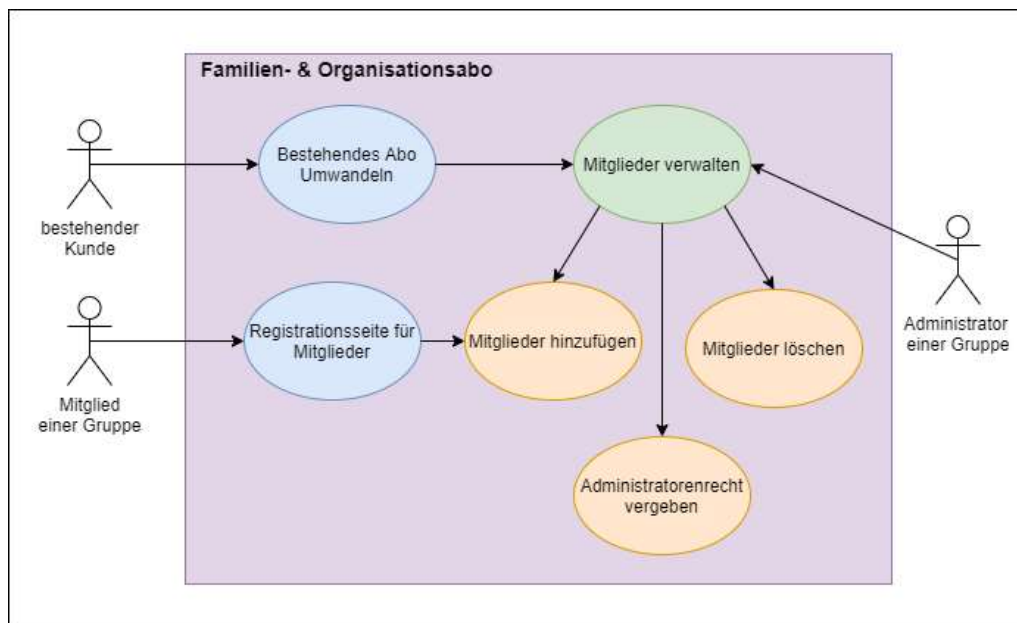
Familien- & Organisationsabo

bestehender Kunde

Bestehendes Abo Umwandeln

Mitglieder verwalten

Administrator einer Gruppe

Mitglied einer Gruppe

Registrationsseite für Mitglieder

Mitglieder hinzufügen

Mitglieder löschen

Administratorenrecht vergeben